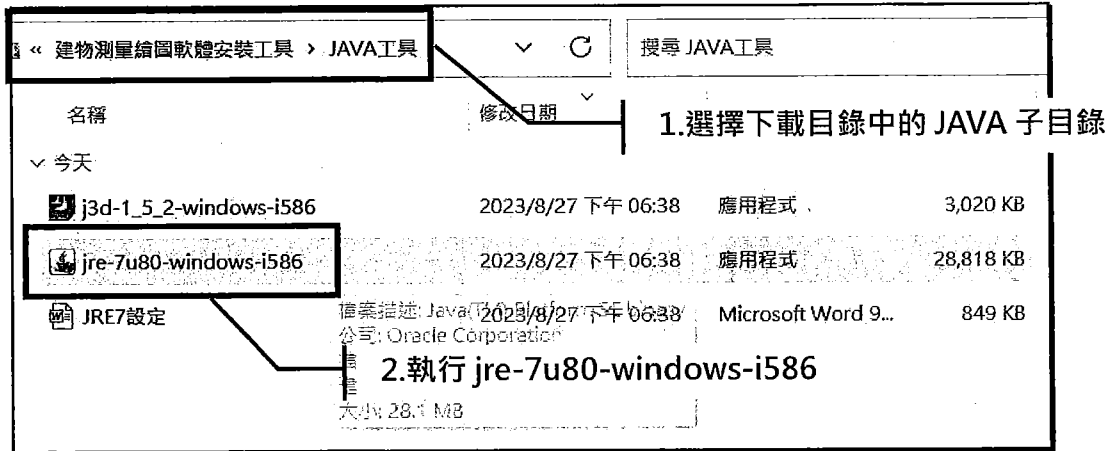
« 建物測量繪圖軟體安裝工具 › JAVA工具

搜尋 JAVA工具

名稱

修改日期

1.選擇下載目錄中的 JAVA 子目錄

∨ 今天

| | | | |
|---|---|---|---|
| j3d-1_5_2-windows-i586 | 2023/8/27 下午 06:38 | 應用程式 | 3,020 KB |
| jre-7u80-windows-i586 | 2023/8/27 下午 06:38 | 應用程式 | 28,818 KB |
| JRE7設定 | 2023/8/27 下午 06:38 | Microsoft Word 9... | 849 KB |

檔案描述: Java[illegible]
公司: Oracle Corporation
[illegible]
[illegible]
大小: 28.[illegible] MB

2.執行 jre-7u80-windows-i586